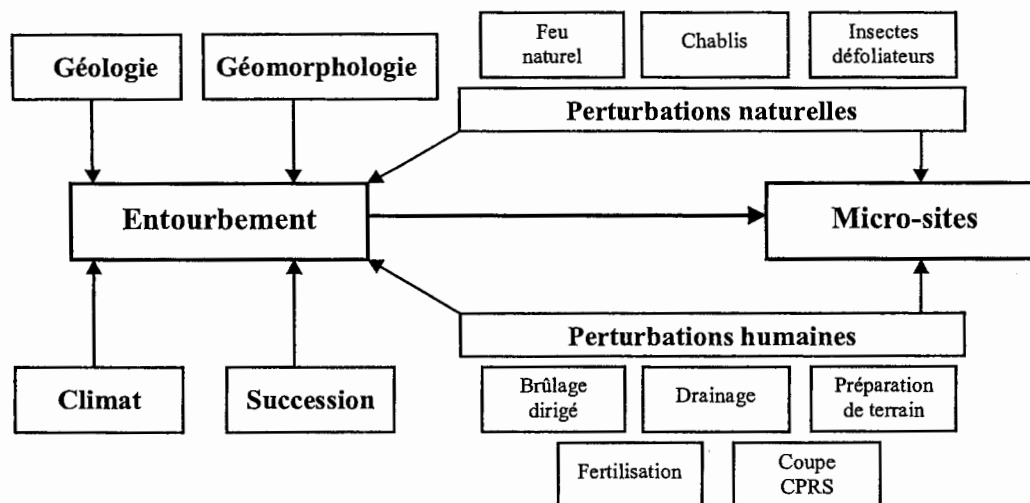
Feu naturel

Chablis

Insectes défoliateurs

Géologie

Géomorphologie

Perturbations naturelles

Entourbement

Micro-sites

Climat

Succession

Perturbations humaines

Brûlage dirigé

Drainage

Préparation de terrain

Fertilisation

Coupe CPRS